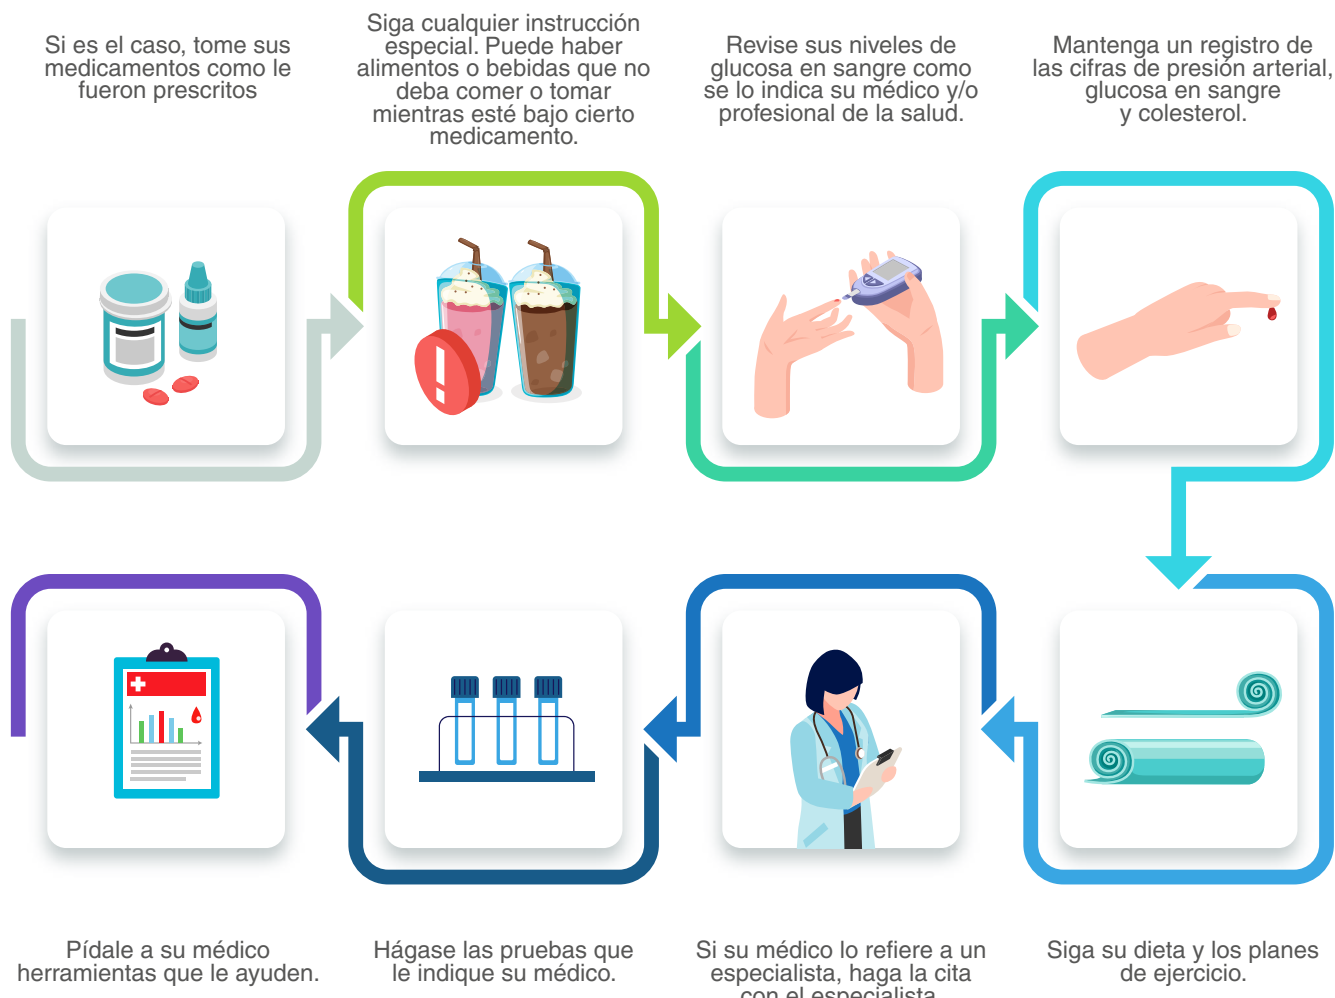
Si es el caso, tome sus medicamentos como le fueron prescritos

Siga cualquier instrucción especial. Puede haber alimentos o bebidas que no deba comer o tomar mientras esté bajo cierto medicamento.

Revise sus niveles de glucosa en sangre como se lo indica su médico y/o profesional de la salud.

Mantenga un registro de las cifras de presión arterial, glucosa en sangre y colesterol.

Pídale a su médico herramientas que le ayuden.

Hágase las pruebas que le indique su médico.

Si su médico lo refiere a un especialista, haga la cita con el especialista.

Siga su dieta y los planes de ejercicio.